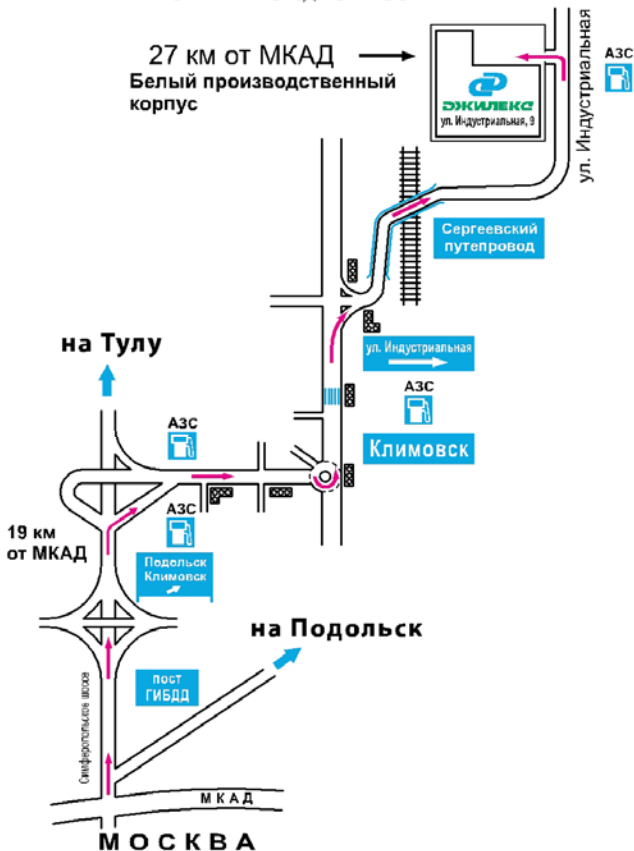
27 км от МКАД
Белый производственный корпус

ДЖИЛЕКС
ул. Индустриальная, 9

ул. Индустриальная

АЗС

Сергеевский путепровод

на Тулу

ул. Индустриальная

АЗС

Климовск

АЗС

АЗС

19 км от МКАД

Подольск Климовск

на Подольск

пост ГИБДД

Симферопольское шоссе

МКАД

МОСКВА